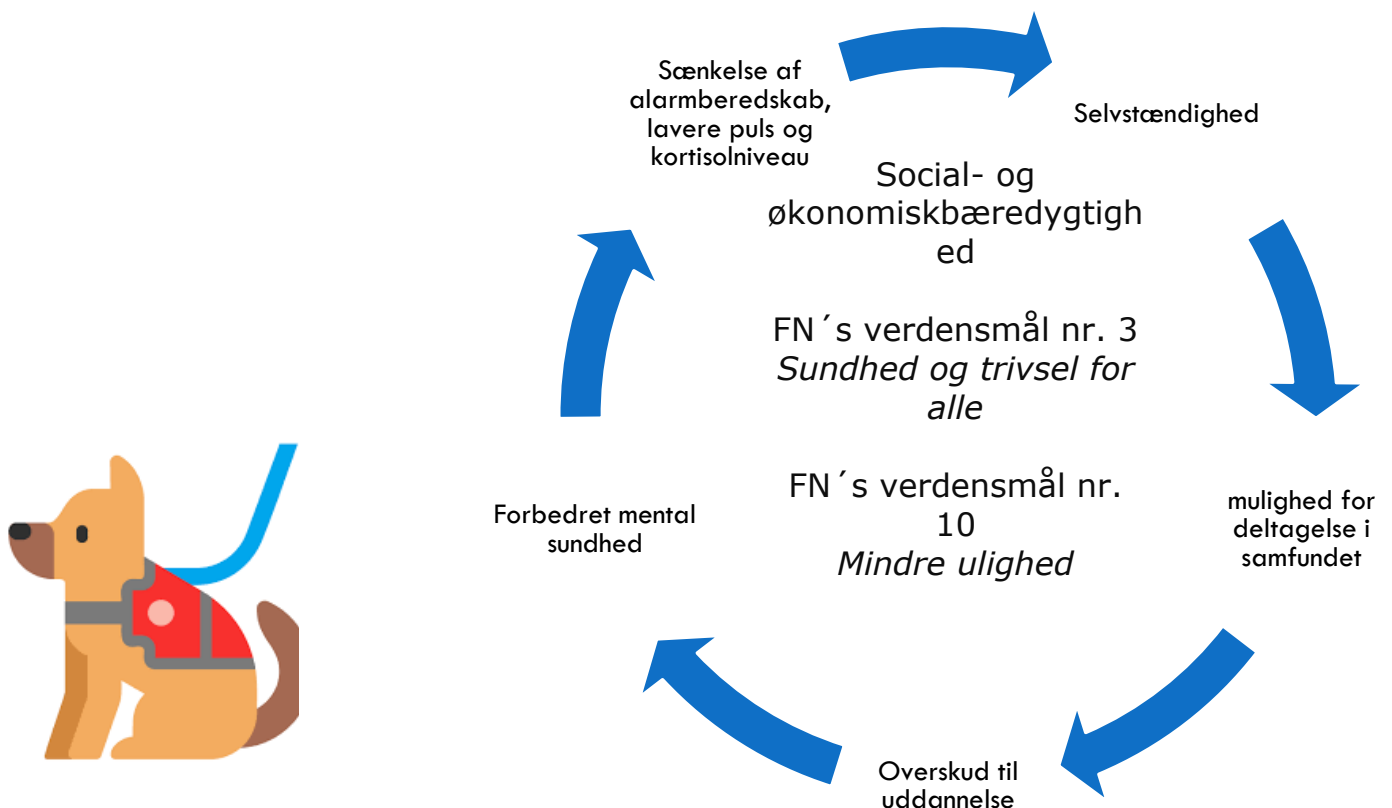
Sænkelse af alarmberedskab, lavere puls og kortisolniveau

Selvstændighed

Social- og økonomiskbæredygtighed

FN´s verdensmål nr. 3
*Sundhed og trivsel for alle*

FN´s verdensmål nr. 10
*Mindre ulighed*

mulighed for deltagelse i samfundet

Forbedret mental sundhed

Overskud til uddannelse